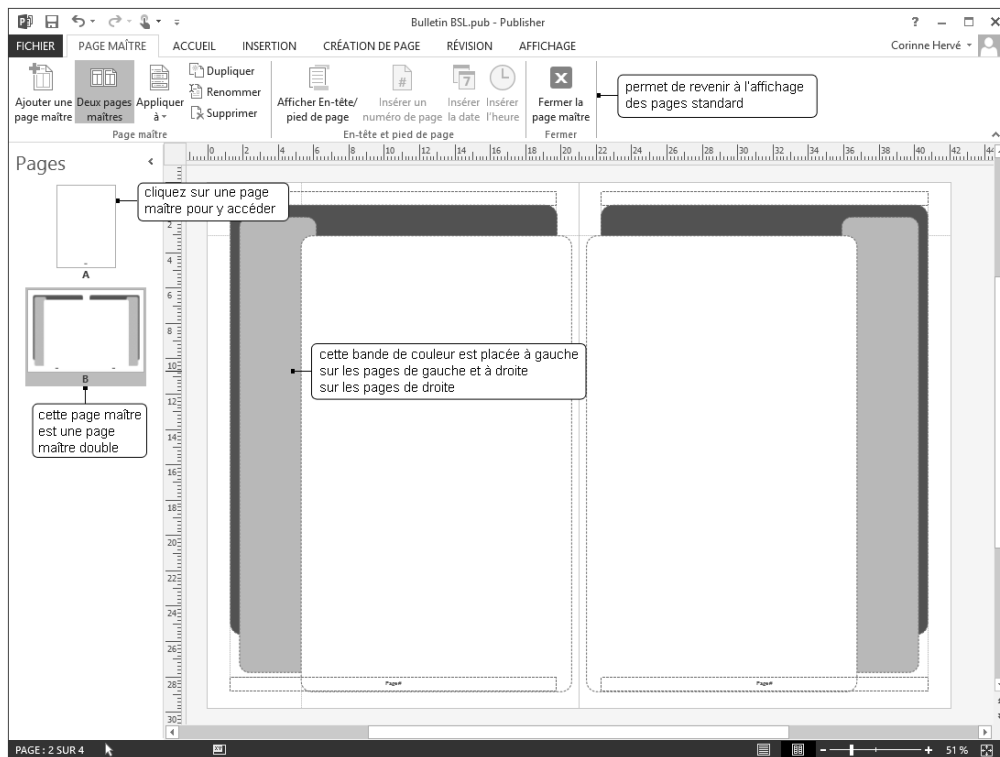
Bulletin BSL.pub - Publisher

? – □ ×

FICHIER PAGE MAÎTRE ACCUEIL INSERTION CRÉATION DE PAGE RÉVISION AFFICHAGE Corinne Hervé

Ajouter une page maître
Deux pages maîtres
Appliquer à
Dupliquer
Renommer
Supprimer
Page maître

Afficher En-tête/ pied de page
Insérer un numéro de page
Insérer la date
Insérer l'heure
En-tête et pied de page

Fermer la page maître
Fermer

permet de revenir à l'affichage des pages standard

Pages

cliquez sur une page maître pour y accéder

A

B

cette page maître est une page maître double

cette bande de couleur est placée à gauche sur les pages de gauche et à droite sur les pages de droite

Page#

Page#

PAGE : 2 SUR 4

51 %